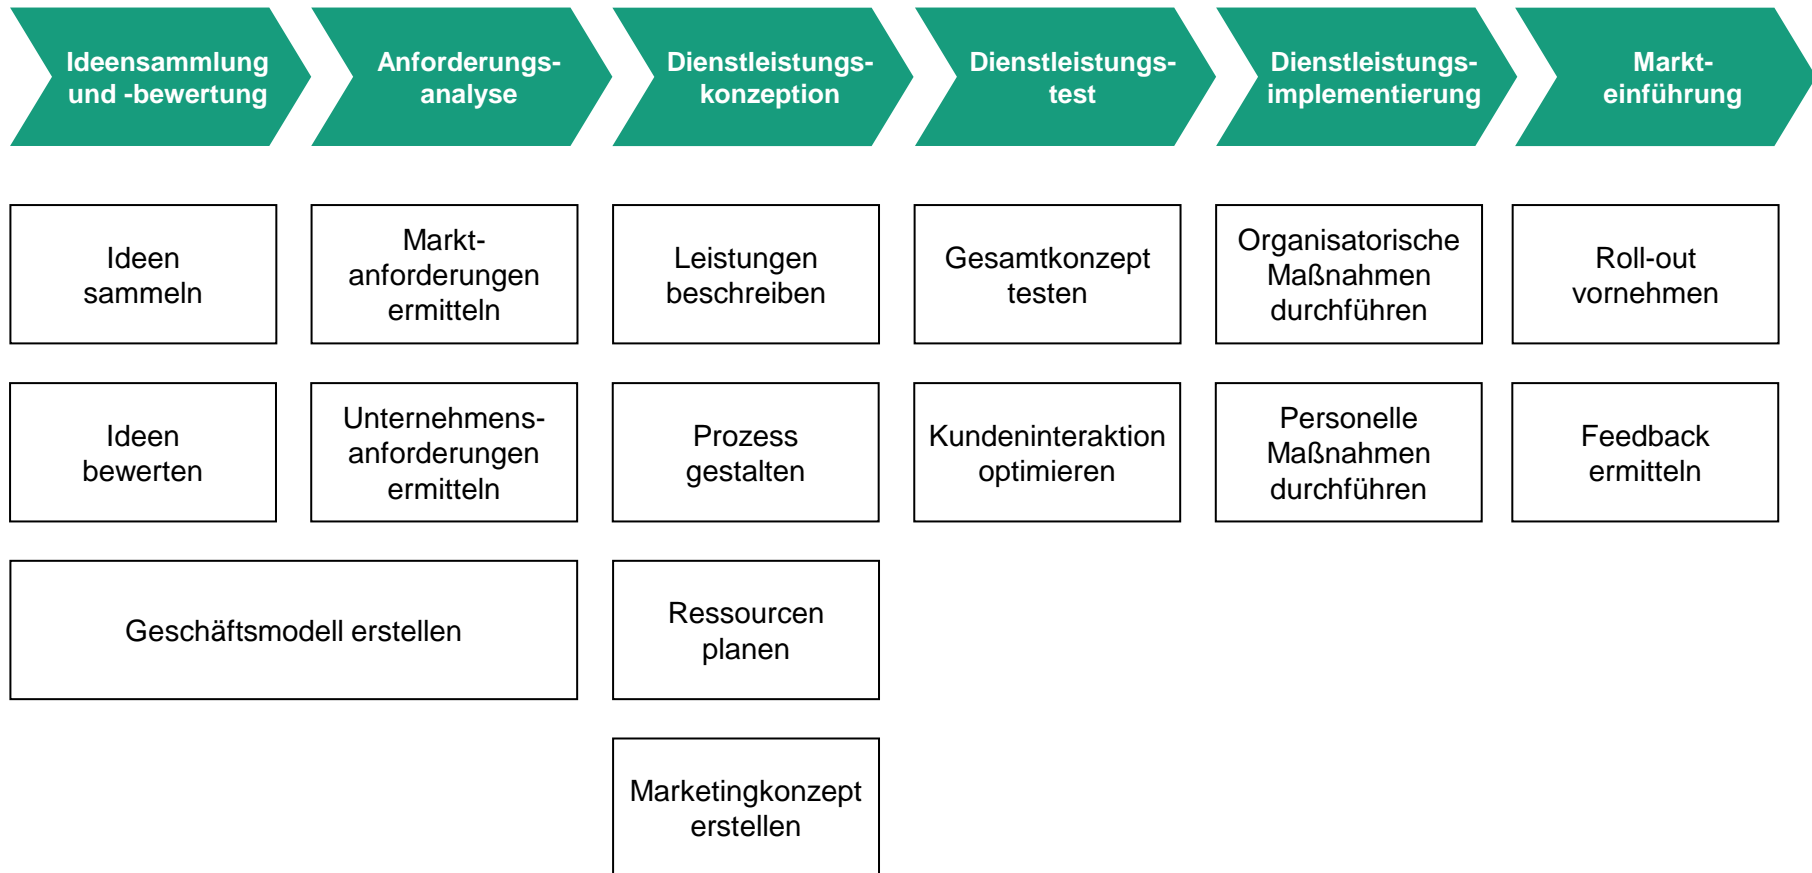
Ideensammlung und -bewertung

Anforderungsanalyse

Dienstleistungskonzeption

Dienstleistungstest

Dienstleistungsimplementierung

Markteinführung

Ideen sammeln

Ideen bewerten

Marktanforderungen ermitteln

Unternehmensanforderungen ermitteln

Geschäftsmodell erstellen

Leistungen beschreiben

Prozess gestalten

Ressourcen planen

Marketingkonzept erstellen

Gesamtkonzept testen

Kundeninteraktion optimieren

Organisatorische Maßnahmen durchführen

Personelle Maßnahmen durchführen

Roll-out vornehmen

Feedback ermitteln